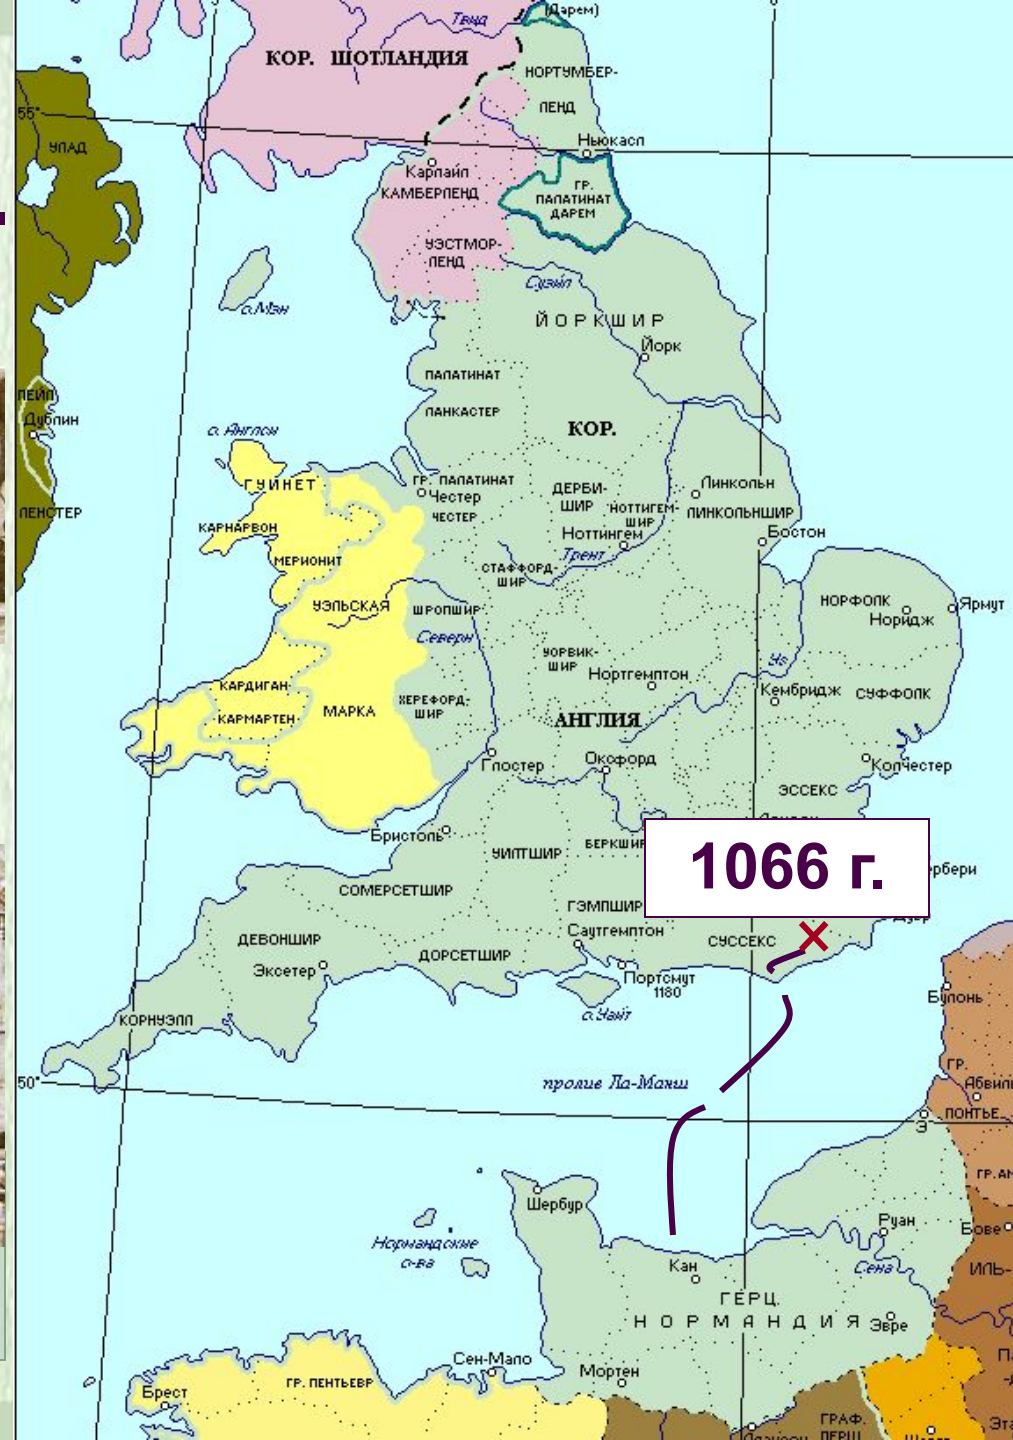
Твид
Дарем)
КОР. ШОТЛАНДИЯ
НОРТУМБЕРЛЕНД
55°
УЛАД
Ньюкасл
Карлайл
КАМБЕРЛЕНД
ГР. ПАЛАТИНАТ ДАРЕМ
УЭСТМОРЛЕНД
о. Мэн
Суэйл
ЙОРКШИР
Йорк
ПЕЙЛ
Дублин
ПАЛАТИНАТ ЛАНКАСТЕР
о. Англси
КОР.
ГУИНЕТ
ГР. ПАЛАТИНАТ Честер
ЧЕСТЕР
ДЕРБИШИР
НОТТИГЕМШИР
Линкольн
ЛИНКОЛЬНШИР
ЛЕНСТЕР
КАРНАРВОН
МЕРИОНИТ
Ноттингем
Бостон
Трент
СТАФФОРДШИР
УЭЛЬСКАЯ
ШРОПШИР
НОРФОЛК
Норидж
Ярмут
Северн
УОРВИКШИР
Нортгемптон
Уз
КАРДИГАН
КАРМАРТЕН
МАРКА
ХЕРЕФОРДШИР
АНГЛИЯ
Кембридж
СУФФОЛК
Глостер
Оксфорд
Колчестер
ЭССЕКС
Бристоль
УИЛТШИР
БЕРКШИР
1066 г.
рбери
СОМЕРСЕТШИР
ГЭМПШИР
ДЕВОНШИР
Саутгемптон
СУССЕКС
Эксетер
ДОРСЕТШИР
Портсмут 1180
о. Уайт
Булонь
КОРНУЭЛЛ
50°
пролив Ла-Манш
ГР.
Абвиль
ПОНТЬЕ
ГР. А
Шербур
Руан
Бове
Нормандские о-ва
Кан
Сена
ИЛЬ-
ГЕРЦ.
НОРМАНДИЯ
Эвре
Сен-Мало
Мортен
Брест
ГР. ПЕНТЬЕВР
ГРАФ.
Эта